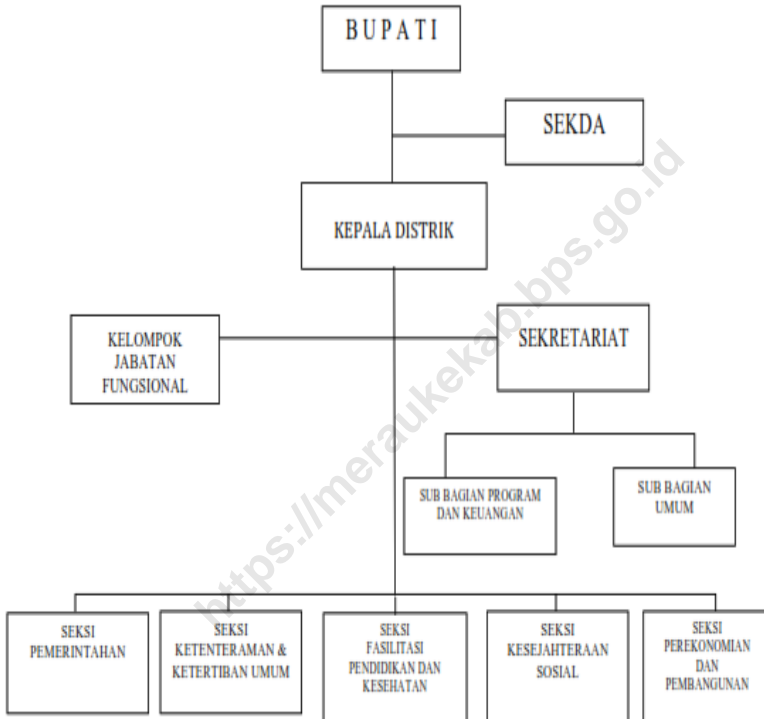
BUPATI

SEKDA

KEPALA DISTRIK

KELOMPOK JABATAN FUNGSIONAL

SEKRETARIAT

SUB BAGIAN PROGRAM DAN KEUANGAN

SUB BAGIAN UMUM

SEKSI PEMERINTAHAN

SEKSI KETENTERAMAN & KETERTIBAN UMUM

SEKSI FASILITASI PENDIDIKAN DAN KESEHATAN

SEKSI KESEJAHTERAAN SOSIAL

SEKSI PEREKONOMIAN DAN PEMBANGUNAN

https://meraukekab.bps.go.id